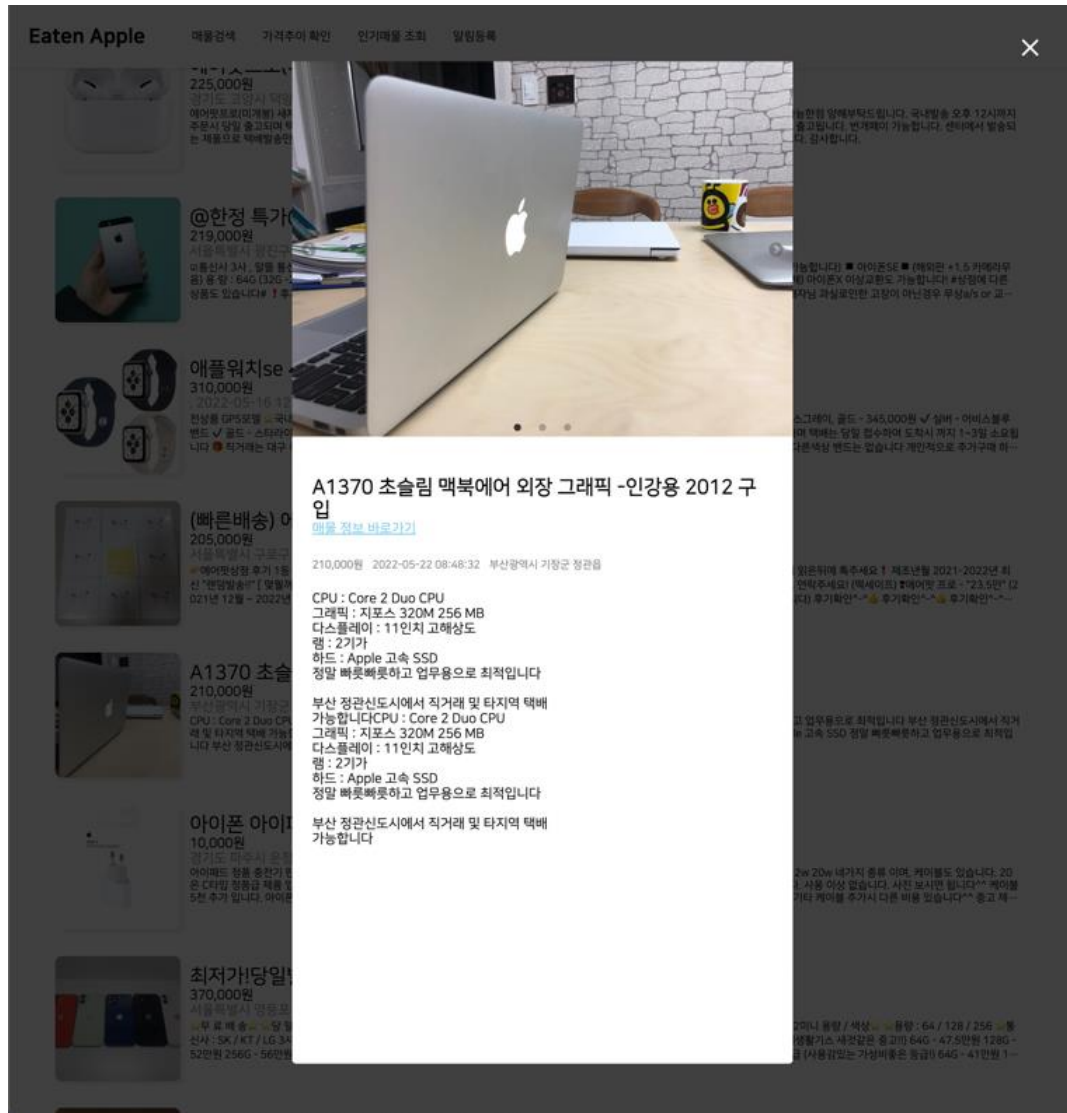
Eaten Apple 매물검색 가격추이 확인 인기매물 조회 알림등록

A1370 초슬림 맥북에어 외장 그래픽 -인강용 2012 구입
매물 정보 바로가기

210,000원 2022-05-22 08:48:32 부산광역시 기장군 정관읍

CPU : Core 2 Duo CPU
그래픽 : 지포스 320M 256 MB
다스플레이 : 11인치 고해상도
램 : 2기가
하드 : Apple 고속 SSD
정말 빠르빠릇하고 업무용으로 최적입니다

부산 정관신도시에서 직거래 및 타지역 택배 가능합니다CPU : Core 2 Duo CPU
그래픽 : 지포스 320M 256 MB
다스플레이 : 11인치 고해상도
램 : 2기가
하드 : Apple 고속 SSD
정말 빠르빠릇하고 업무용으로 최적입니다

부산 정관신도시에서 직거래 및 타지역 택배 가능합니다

225,000원
@한정 특가
219,000원
애플워치se
310,000원
(빠른배송)
205,000원
A1370 초슬
210,000원
아이폰 아이
10,000원
최저가!당일
370,000원
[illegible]